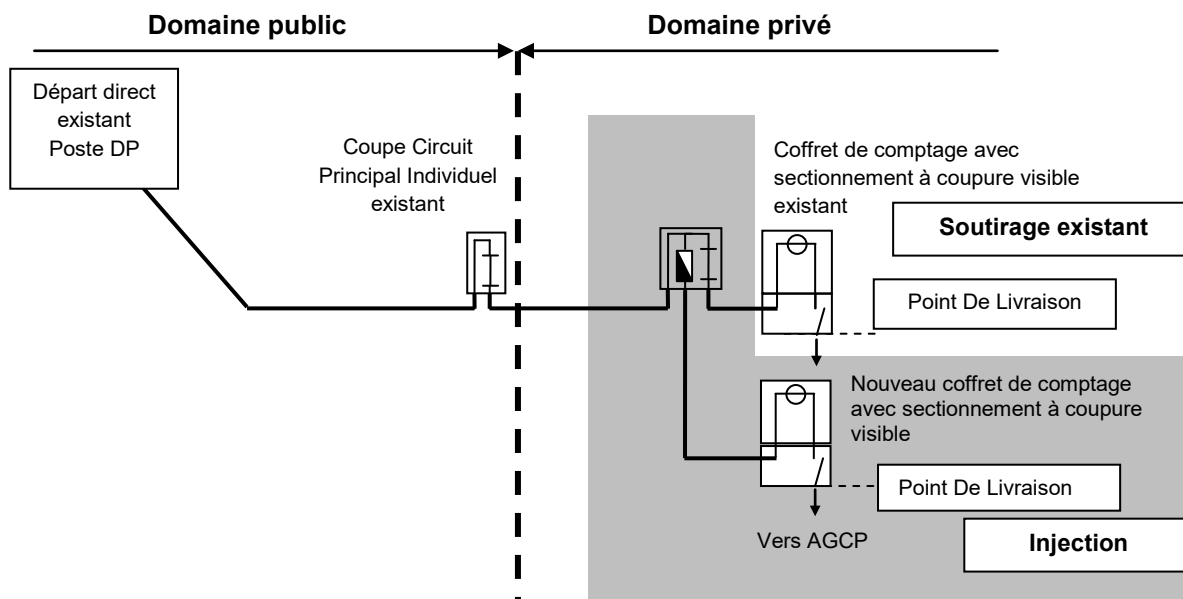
Domaine public

Domaine privé

Départ direct existant Poste DP

Coupe Circuit Principal Individuel existant

Coffret de comptage avec sectionnement à coupure visible existant

Soutirage existant

Point De Livraison

Nouveau coffret de comptage avec sectionnement à coupure visible

Point De Livraison

Vers AGCP

Injection